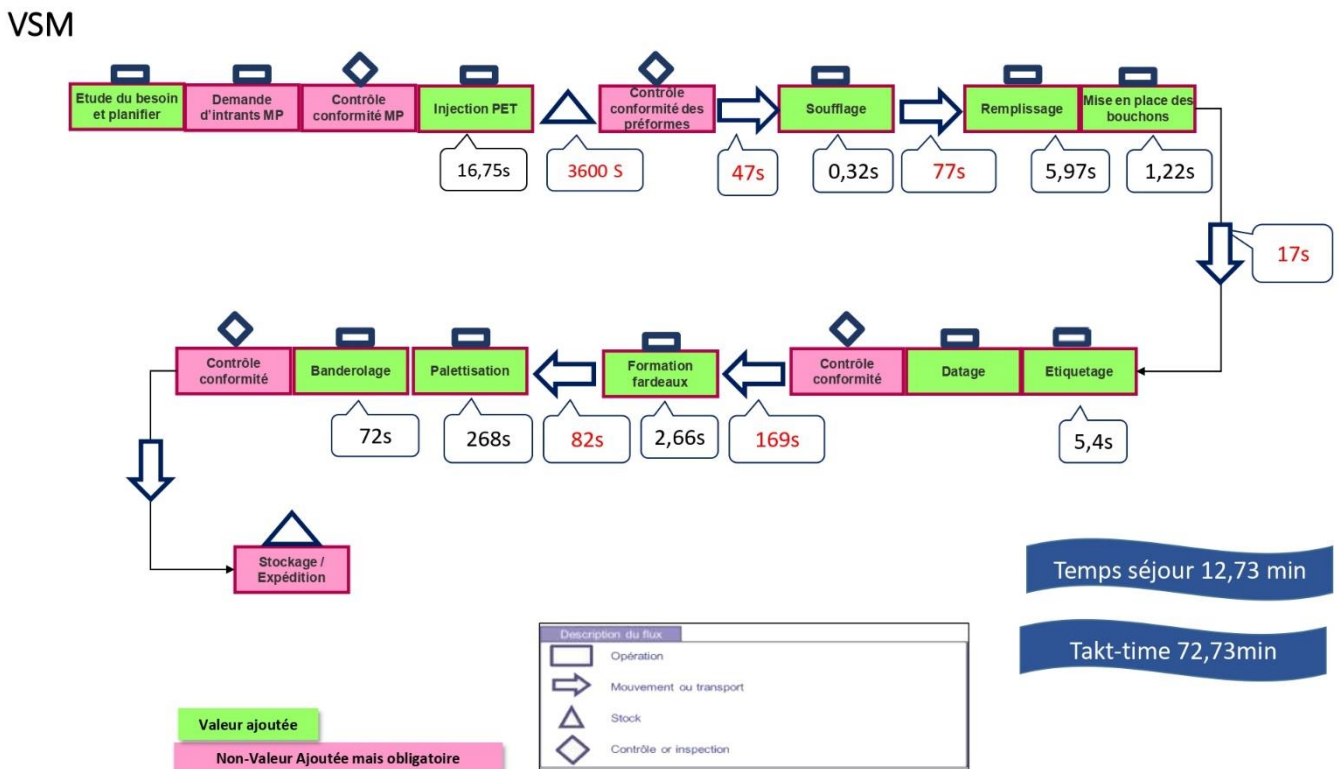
VSM

Etude du besoin et planifier

Demande d'intrants MP

Contrôle conformité MP

Injection PET

16,75s

3600 S

Contrôle conformité des préformes

47s

Soufflage

0,32s

77s

Remplissage

5,97s

Mise en place des bouchons

1,22s

17s

Etiquetage

5,4s

Datage

Contrôle conformité

169s

Formation fardeaux

2,66s

82s

Palettisation

268s

Banderolage

72s

Contrôle conformité

Stockage / Expédition

Temps séjour 12,73 min

Takt-time 72,73min

Description du flux

Opération

Mouvement ou transport

Stock

Contrôle or inspection

Valeur ajoutée

Non-Valeur Ajoutée mais obligatoire